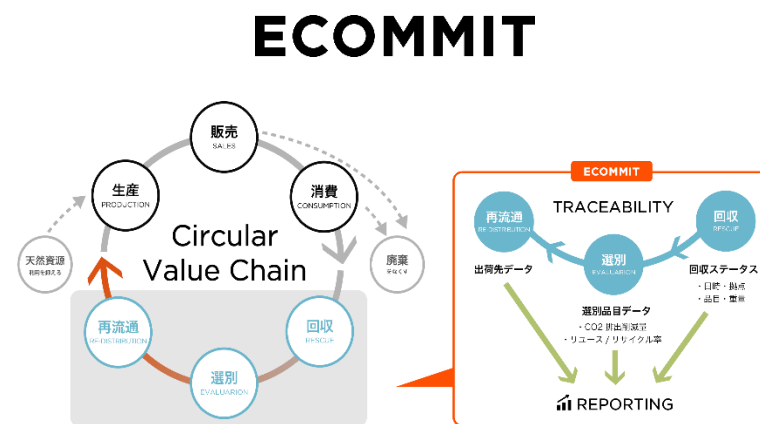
ECOMMIT

販売
SALES

生産
PRODUCTION

消費
CONSUMPTION

天然資源
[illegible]

廃棄
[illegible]

Circular Value Chain

再流通
RE-DISTRIBUTION

回収
RESCUE

選別
EVALUARION

ECOMMIT

TRACEABILITY

再流通
RE-DISTRIBUTION

回収
RESCUE

選別
EVALUARION

出荷先データ

回収ステータス
・日時・拠点
・品目・重量

選別品目データ
・CO2 排出削減量
・リユース / リサイクル率

REPORTING